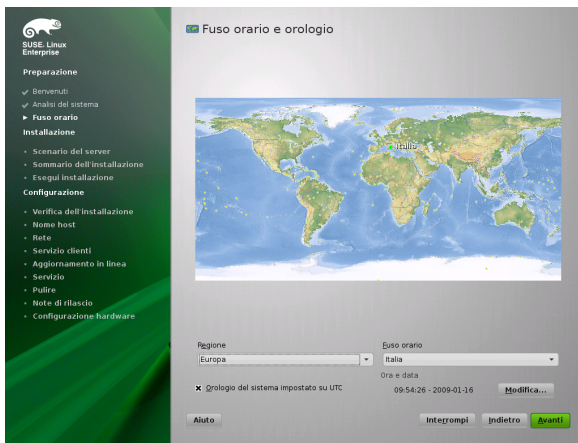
SUSE. Linux Enterprise

Preparazione

Benvenuti
Analisi del sistema
Fuso orario

Installazione

Scenario del server
Sommario dell'installazione
Esegui installazione

Configurazione

Verifica dell'installazione
Nome host
Rete
Servizio clienti
Aggiornamento in linea
Servizio
Pulire
Note di rilascio
Configurazione hardware

Fuso orario e orologio

Italia

Regione
Europa

Fuso orario
Italia

Ora e data
09:54:26 - 2009-01-16

Orologio del sistema impostato su UTC

Modifica...

Aiuto

Interrompi

Indietro

Avanti